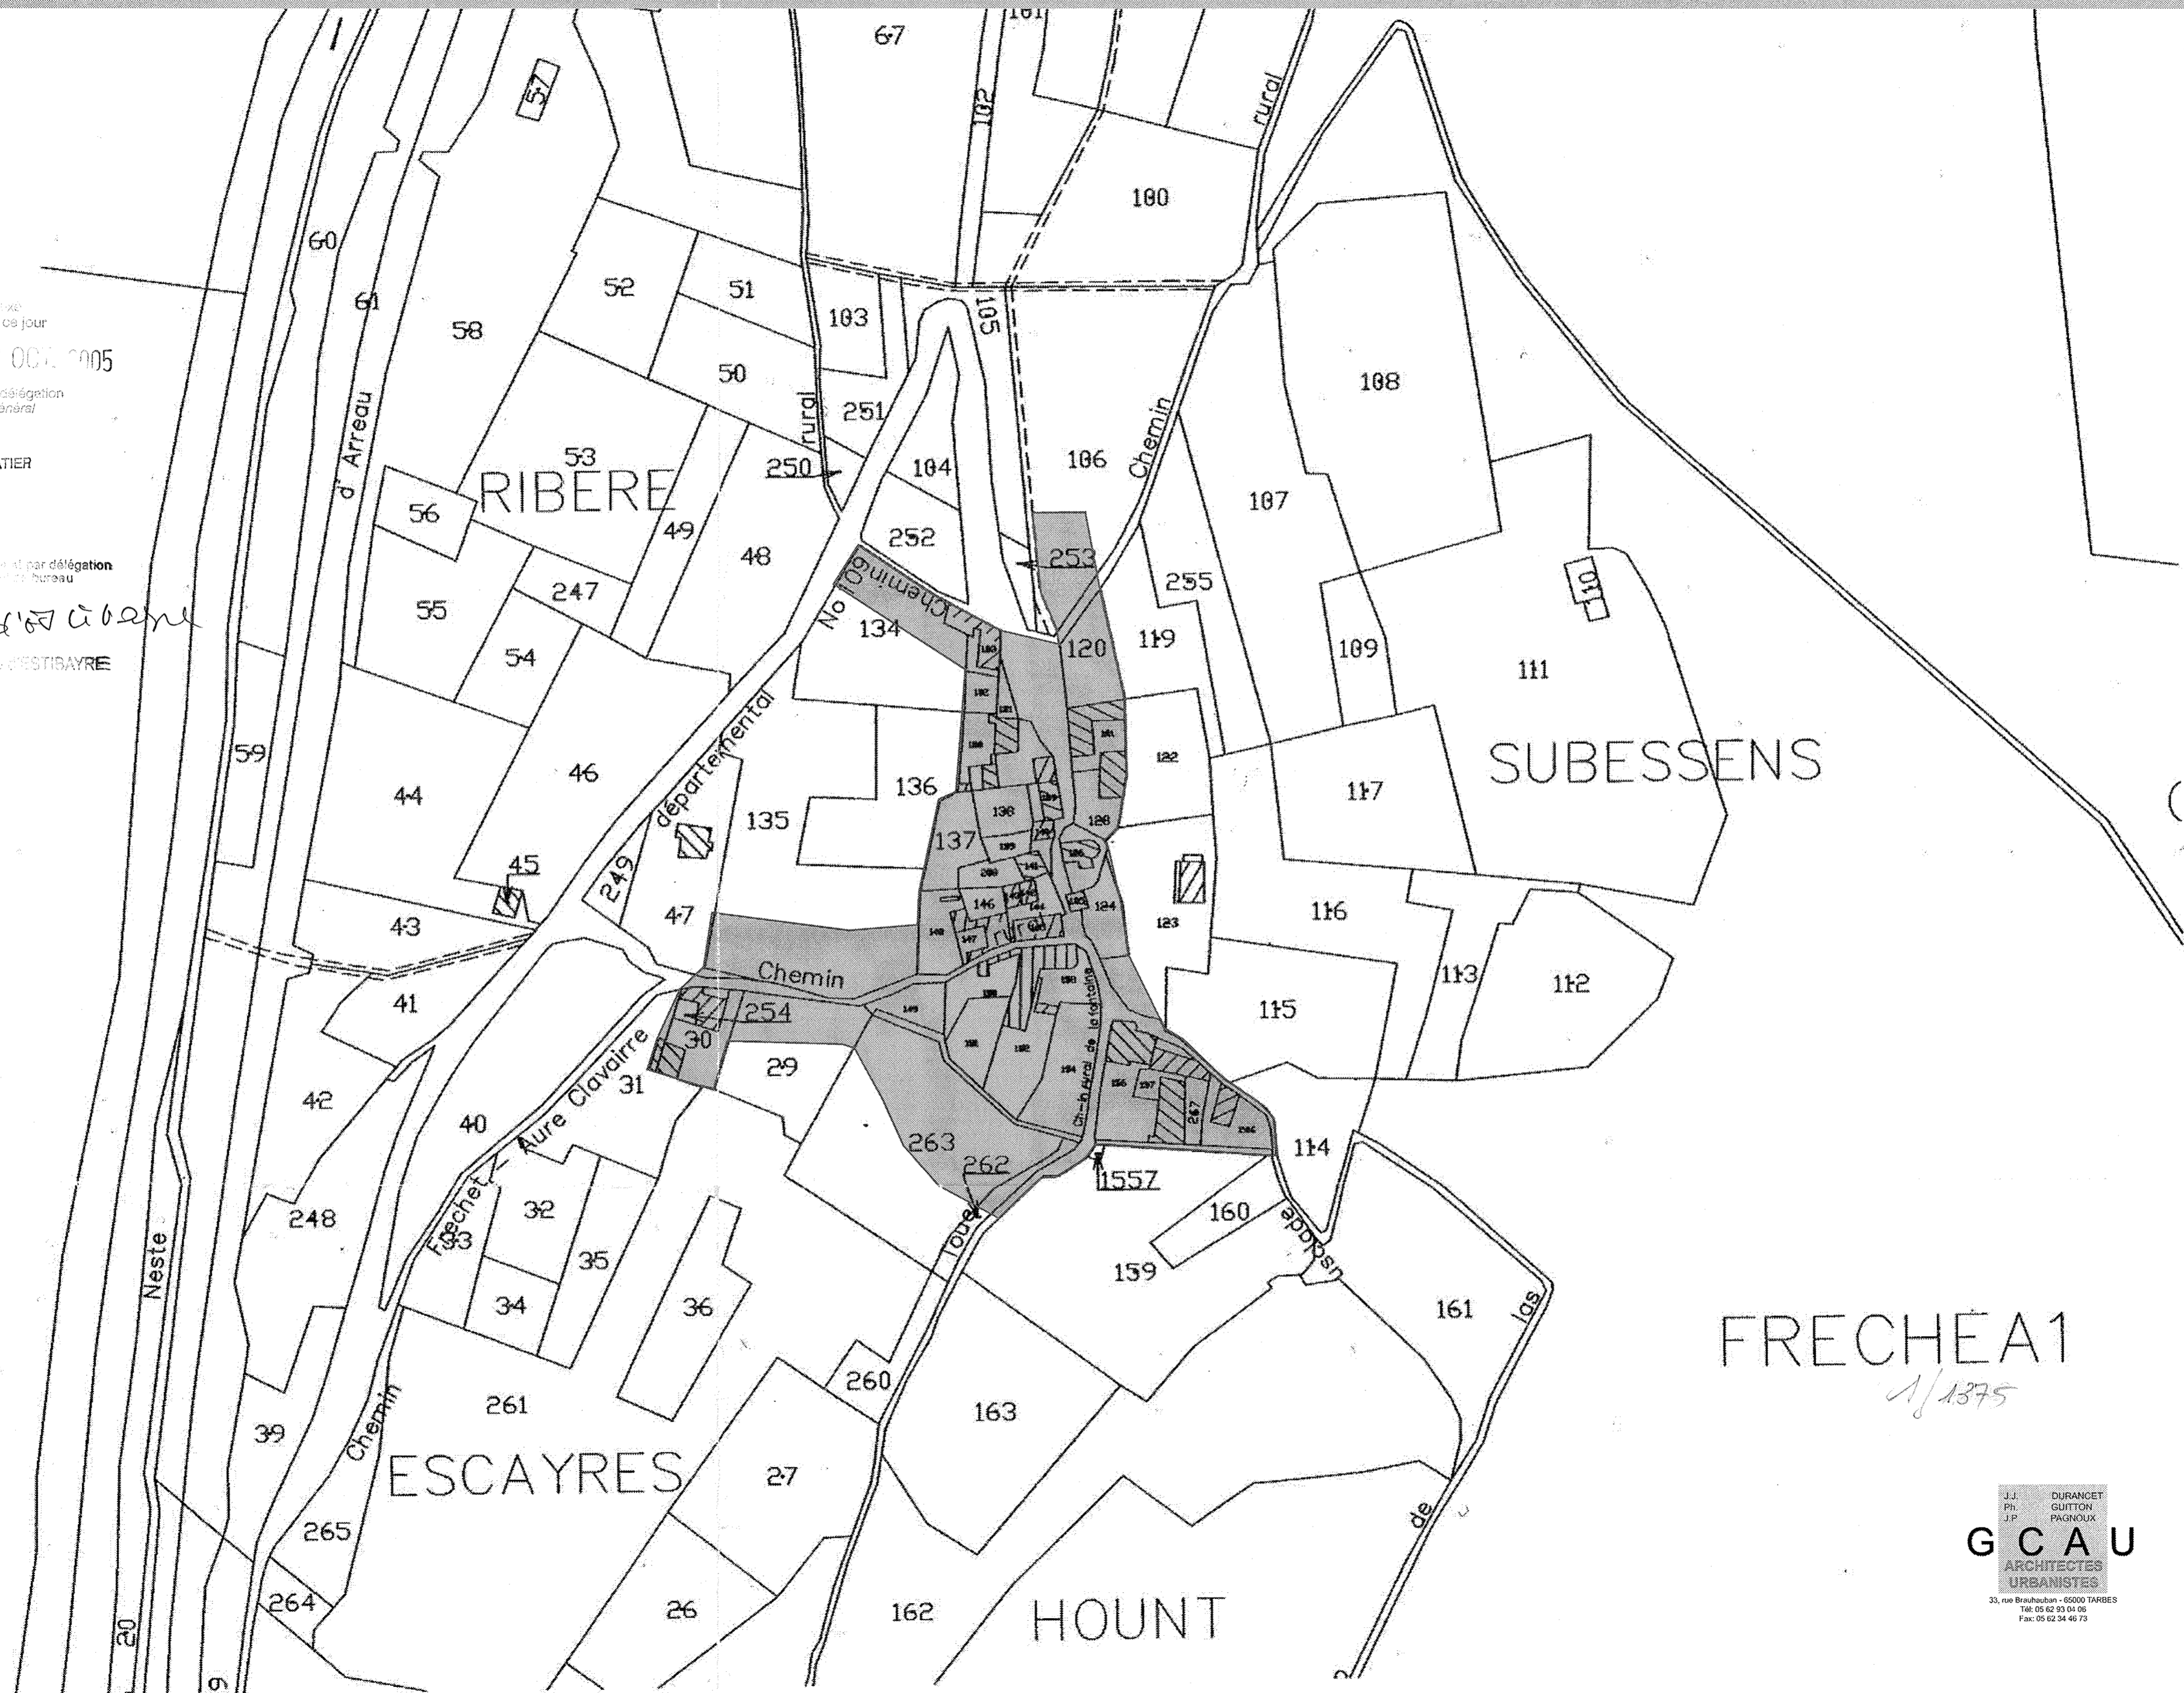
67
101
57
102
rural
100
60
61
52
51
103
105
58
50
108
rural
251
Chemin
d' Arreau
53
250
104
106
107
RIBERE
56
49
48
252
253
255
110
247
55
Chemin
No 19
134
120
119
109
111
54
59
136
SUBESSENS
46
44
départemental
135
137
117
45
249
47
116
43
123
Chemin
113
112
41
254
115
30
Aure Clavairre
31
29
42
40
263
114
262
1557
160
Fréchet
248
32
33
Neste
35
159
Loue
Usquade
161
34
36
FRECHEA1
260
1/1375
261
163
39
Chemin
ESCAYRES
27
265
de
las
J.J. DURANCET
Ph. GUITTON
J.P. PAGNOUX
G C A U
ARCHITECTES URBANISTES
33, rue Brauhauban - 65000 TARBES
Tél: 05 62 93 04 06
Fax: 05 62 34 46 73
264
26
162
HOUNT
20
...xe
...ce jour
... OCT. 2005
...délégation
...énéral
...TIER
... et par délégation
... bureau
... ESTIBAYRE